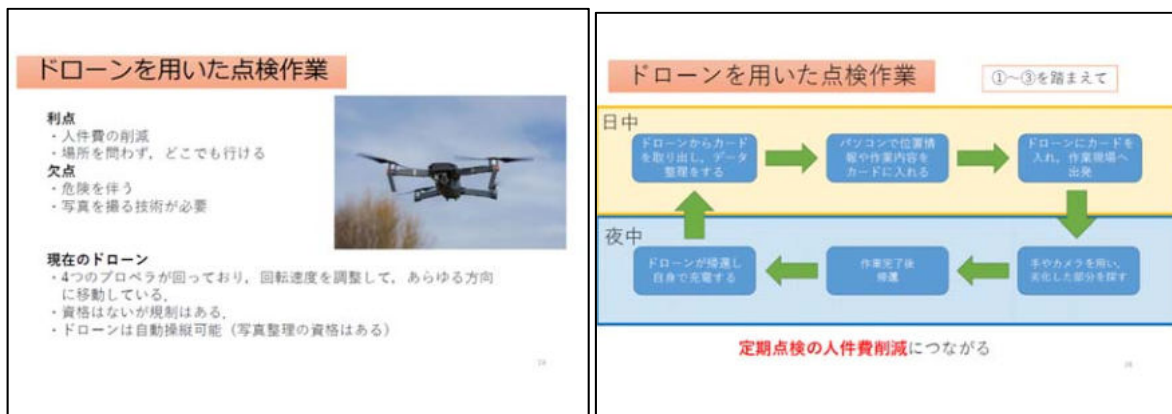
ドローンを用いた点検作業

利点
・人件費の削減
・場所を問わず、どこでも行ける
欠点
・危険を伴う
・写真を撮る技術が必要

現在のドローン
・4つのプロペラが回っており，回転速度を調整して，あらゆる方向に移動している。
・資格はないが規制はある。
・ドローンは自動操縦可能（写真整理の資格はある）

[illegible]

ドローンを用いた点検作業

①〜③を踏まえて

日中

ドローンからカードを取り出し、データ整理をする

パソコンで位置情報や作業内容をカードに入れる

ドローンにカードを入れ、作業現場へ出発

夜中

手やカメラを用い、劣化した部分を探す

作業完了後帰還

ドローンが帰還し自身で充電する

定期点検の人件費削減につながる

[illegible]